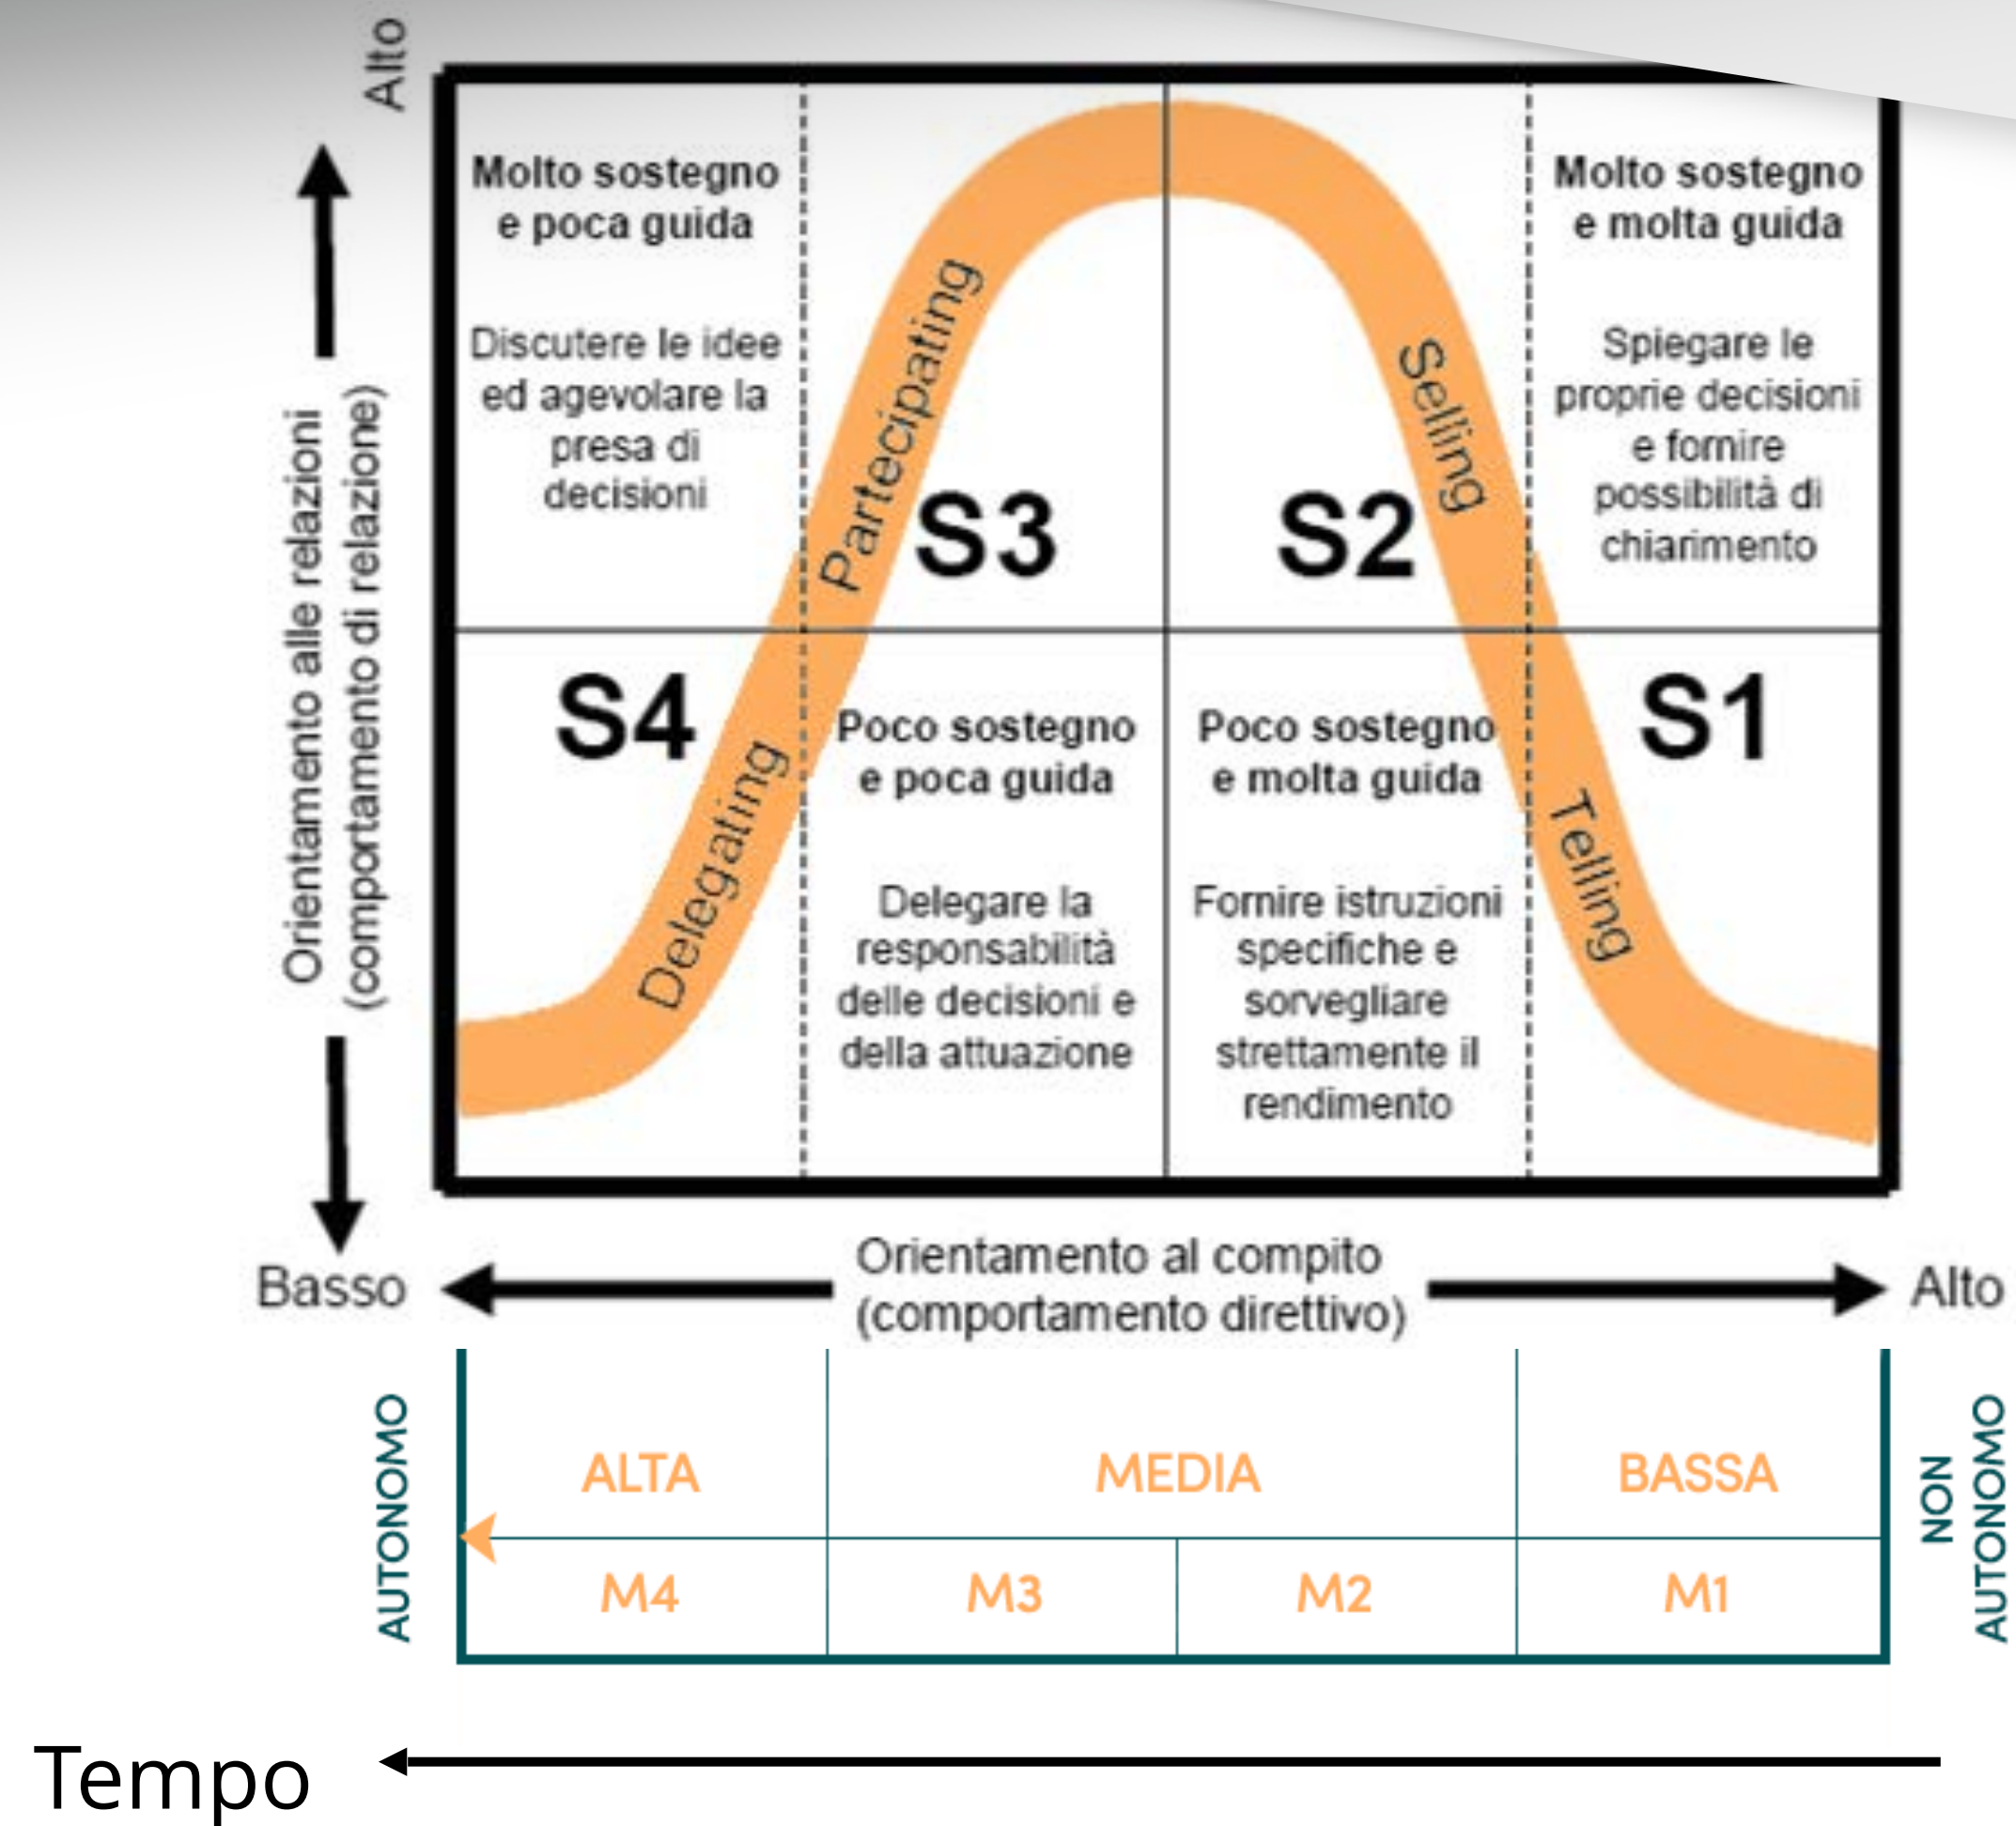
Alto

Orientamento alle relazioni (comportamento di relazione)

Basso

Molto sostegno e poca guida

Discutere le idee ed agevolare la presa di decisioni

Partecipating

S3

S2

Selling

Molto sostegno e molta guida

Spiegare le proprie decisioni e fornire possibilità di chiarimento

S4

Delegating

Poco sostegno e poca guida

Delegare la responsabilità delle decisioni e della attuazione

Poco sostegno e molta guida

Fornire istruzioni specifiche e sorvegliare strettamente il rendimento

S1

Telling

Orientamento al compito (comportamento direttivo)

Alto

AUTONOMO

| ALTA | MEDIA | | BASSA |
|---|---|---|---|
| M4 | M3 | M2 | M1 |

NON AUTONOMO

Tempo